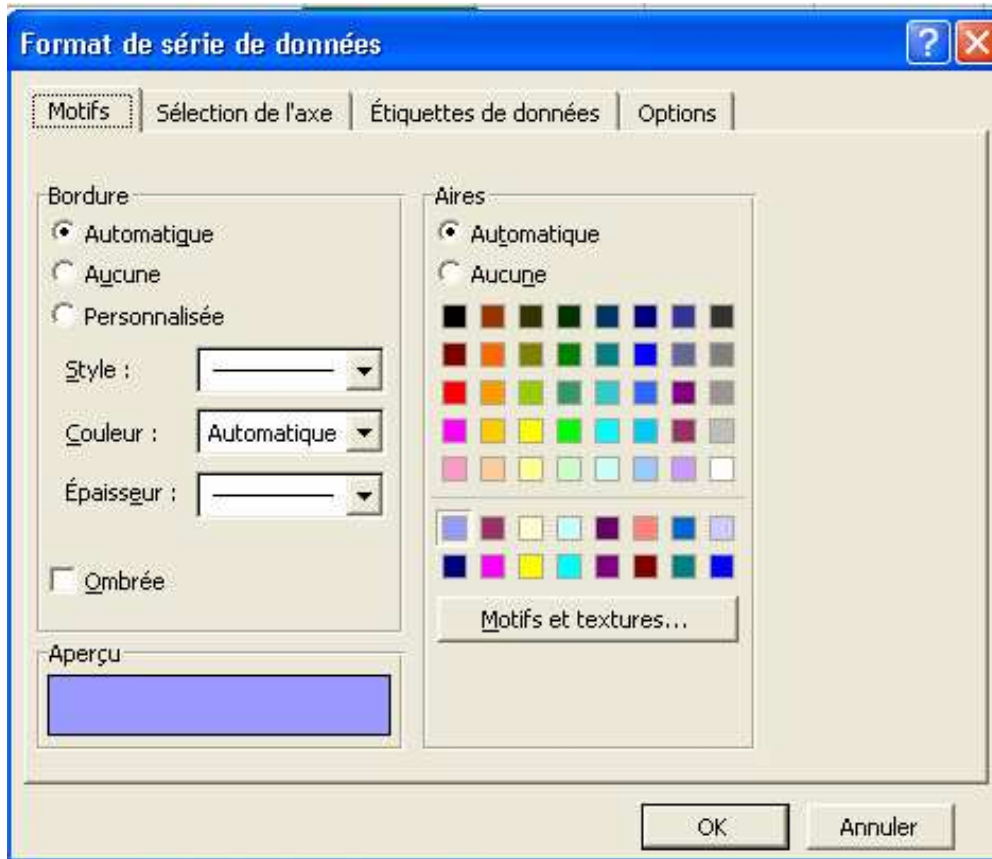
Format de série de données

Motifs | Sélection de l'axe | Étiquettes de données | Options

Bordure
Automatique
Aucune
Personnalisée
Style :
Couleur : Automatique
Épaisseur :
Ombrée

Aires
Automatique
Aucune
Motifs et textures...

Aperçu

OK
Annuler